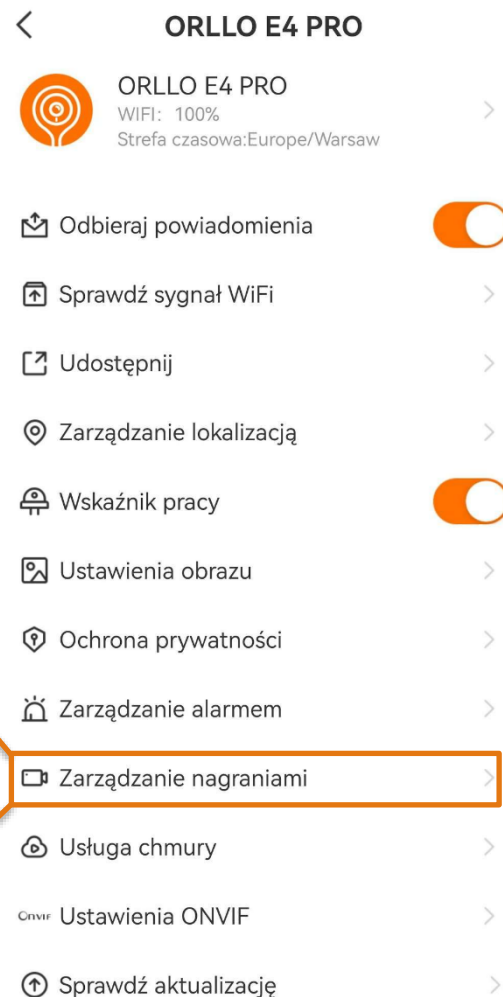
ORLLO E4 PRO

ORLLO E4 PRO
WIFI: 100%
Strefa czasowa:Europe/Warsaw

Odbieraj powiadomienia

Sprawdź sygnał WiFi

Udostępnij

Zarządzanie lokalizacją

Wskaźnik pracy

Ustawienia obrazu

Ochrona prywatności

Zarządzanie alarmem

Zarządzanie nagraniami

Usługa chmury

ONVIF Ustawienia ONVIF

Sprawdź aktualizację